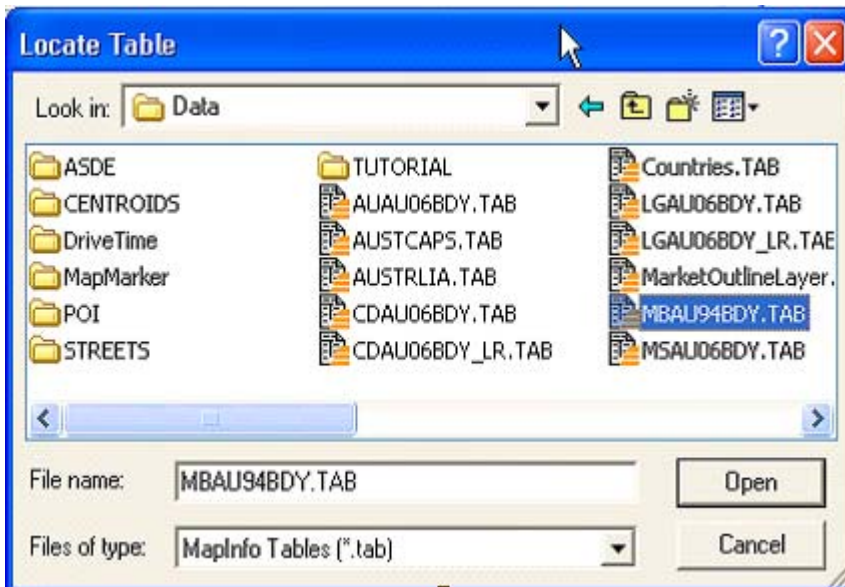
Locate Table

Look in: Data

ASDE
CENTROIDS
DriveTime
MapMarker
POI
STREETS

TUTORIAL
AUAU06BDY.TAB
AUSTCAPS.TAB
AUSTRLIA.TAB
CDAU06BDY.TAB
CDAU06BDY_LR.TAB

Countries.TAB
LGAU06BDY.TAB
LGAU06BDY_LR.TAE
MarketOutlineLayer.
MBAU94BDY.TAB
MSAU06BDY.TAB

File name: MBAU94BDY.TAB
Open

Files of type: MapInfo Tables (*.tab)
Cancel